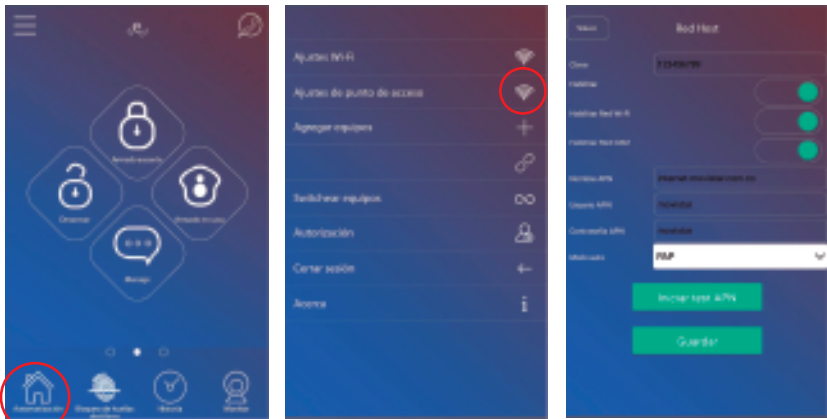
Armado ausente

Desarmar

Armado en casa

Mensaje

Automatización

Historia

Monitor

Ajustes Wi-Fi

Ajustes de punto de acceso

Agregar equipos

Switchear equipos

Autorización

Cerrar sesión

Acerca

Volver

Red Host

Clave

12345678

Habilitar

Habilitar Red Wi-Fi

Nombre APN

internet.movistar.com.co

Usuario APN

movistar

Contraseña APN

movistar

PAP

Iniciar test APN

Guardar